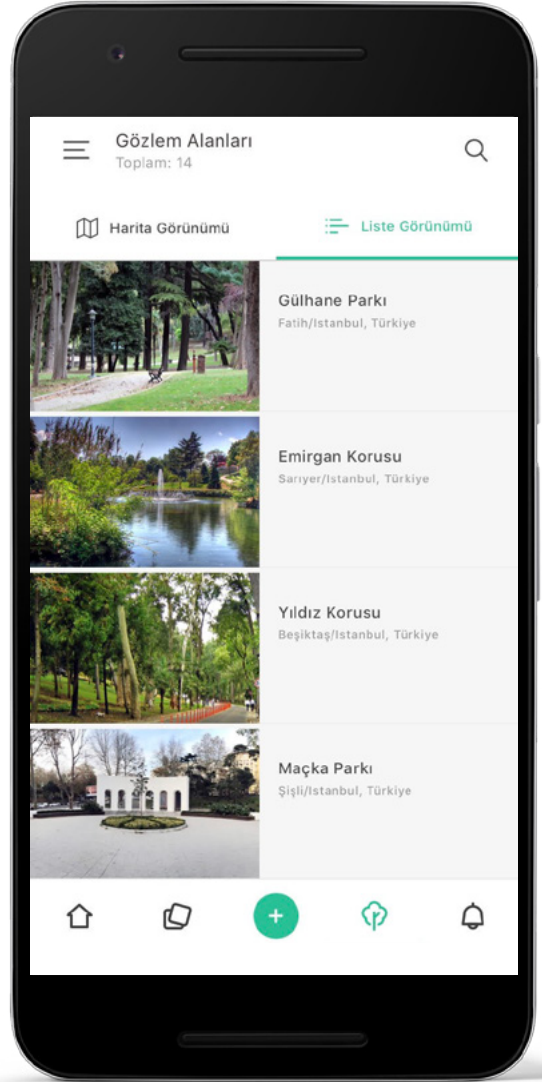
Gözlem Alanları
Toplam: 14

Harita Görünümü
Liste Görünümü

Gülhane Parkı
Fatih/Istanbul, Türkiye

Emirgan Korusu
Sarıyer/Istanbul, Türkiye

Yıldız Korusu
Beşiktaş/Istanbul, Türkiye

Maçka Parkı
Şişli/Istanbul, Türkiye

+